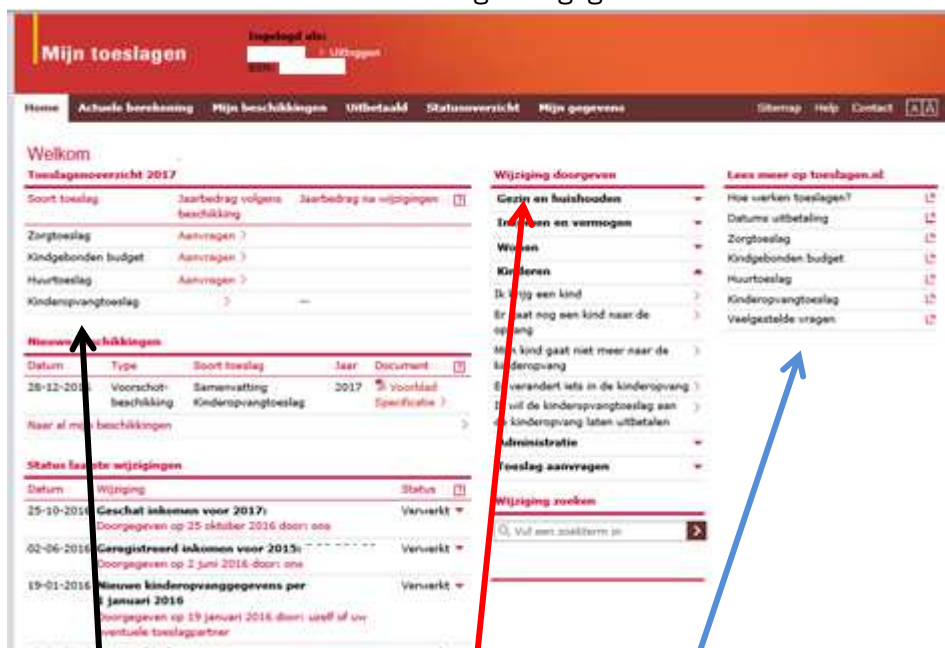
Mijn toeslagen

Ingelogd als:
> Uitloggen
BSN:

Home Actuele berekening Mijn beschikkingen Uitbetaald Statusoverzicht Mijn gegevens

Sitemap Help Contact A A

Welkom

Toeslagenoverzicht 2017

| Soort toeslag | Jaarbedrag volgens beschikking | Jaarbedrag na wijzigingen |
|---|---|---|
| Zorgtoeslag | Aanvragen > | |
| Kindgebonden budget | Aanvragen > | |
| Huurtoeslag | Aanvragen > | |
| Kinderopvangtoeslag | > | — |

Nieuwe beschikkingen

| Datum | Type | Soort toeslag | Jaar | Document |
|---|---|---|---|---|
| 28-12-2016 | Voorschotbeschikking | Samenvatting Kinderopvangtoeslag | 2017 | Voorblad Specificatie > |

Naar al mijn beschikkingen

Status laatste wijzigingen

| Datum | Wijziging | Status |
|---|---|---|
| 25-10-2016 | Geschat inkomen voor 2017: Doorgegeven op 25 oktober 2016 door: one | Verwerkt |
| 02-06-2016 | Geregistreerd inkomen voor 2015: Doorgegeven op 2 juni 2016 door: one | Verwerkt |
| 19-01-2016 | Nieuwe kinderopvanggegevens per 1 januari 2016 Doorgegeven op 19 januari 2016 door: uzelf of uw eventuele toeslagpartner | Verwerkt |

Wijziging doorgeven
Gezin en huishouden
Inkomen en vermogen
Wonen
Kinderen
Ik krijg een kind
Er gaat nog een kind naar de opvang
Mijn kind gaat niet meer naar de kinderopvang
Er verandert iets in de kinderopvang
Ik wil de kinderopvangtoeslag aan de kinderopvang laten uitbetalen
Administratie
Toeslag aanvragen

Wijziging zoeken
Vul een zoekterm in

Lees meer op toeslagen.nl
Hoe werken toeslagen?
Datums uitbetaling
Zorgtoeslag
Kindgebonden budget
Huurtoeslag
Kinderopvangtoeslag
Veelgestelde vragen